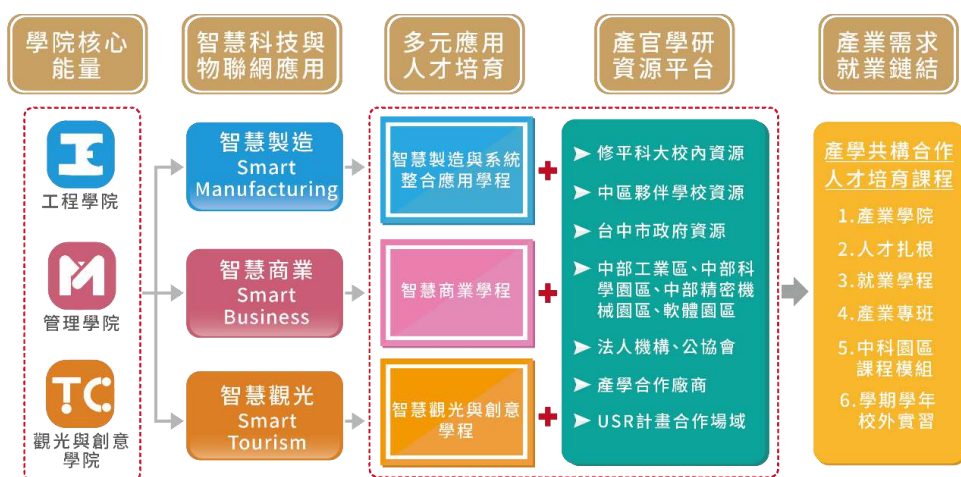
學院核心能量

智慧科技與物聯網應用

多元應用人才培育

產官學研資源平台

產業需求就業鏈結

工程學院

管理學院

觀光與創意學院

智慧製造 Smart Manufacturing

智慧商業 Smart Business

智慧觀光 Smart Tourism

智慧製造與系統整合應用學程

智慧商業學程

智慧觀光與創意學程

修平科大校內資源

中區夥伴學校資源

台中市政府資源

中部工業區、中部科學園區、中部精密機械園區、軟體園區

法人機構、公協會

產學合作廠商

USR計畫合作場域

產學共構合作人才培育課程

1.產業學院

2.人才扎根

3.就業學程

4.產業專班

5.中科園區課程模組

6.學期學年校外實習